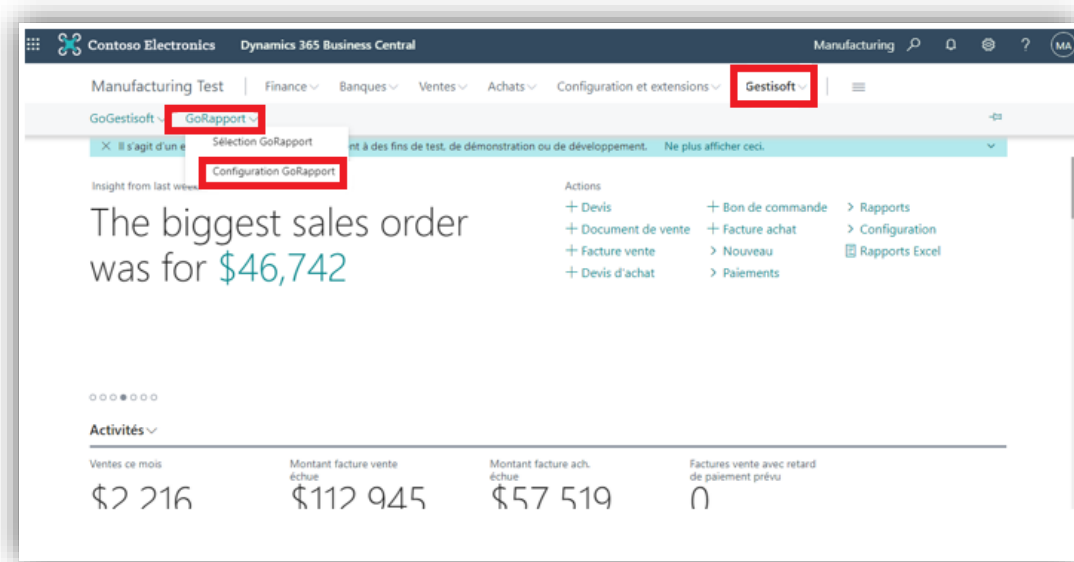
Contoso Electronics Dynamics 365 Business Central

Manufacturing MA

Manufacturing Test | Finance Banques Ventes Achats Configuration et extensions Gestisoft

GoGestisoft GoRapport

Sélection GoRapport

Configuration GoRapport

Il s'agit d'un e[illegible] t à des fins de test, de démonstration ou de développement. Ne plus afficher ceci.

Insight from last wee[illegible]

The biggest sales order was for $46,742

Actions

+ Devis
+ Document de vente
+ Facture vente
+ Devis d'achat
+ Bon de commande
+ Facture achat
> Nouveau
> Paiements
> Rapports
> Configuration
Rapports Excel

Activités

Ventes ce mois
$2 216

Montant facture vente échue
$112 945

Montant facture ach. échue
$57 519

Factures vente avec retard de paiement prévu
0